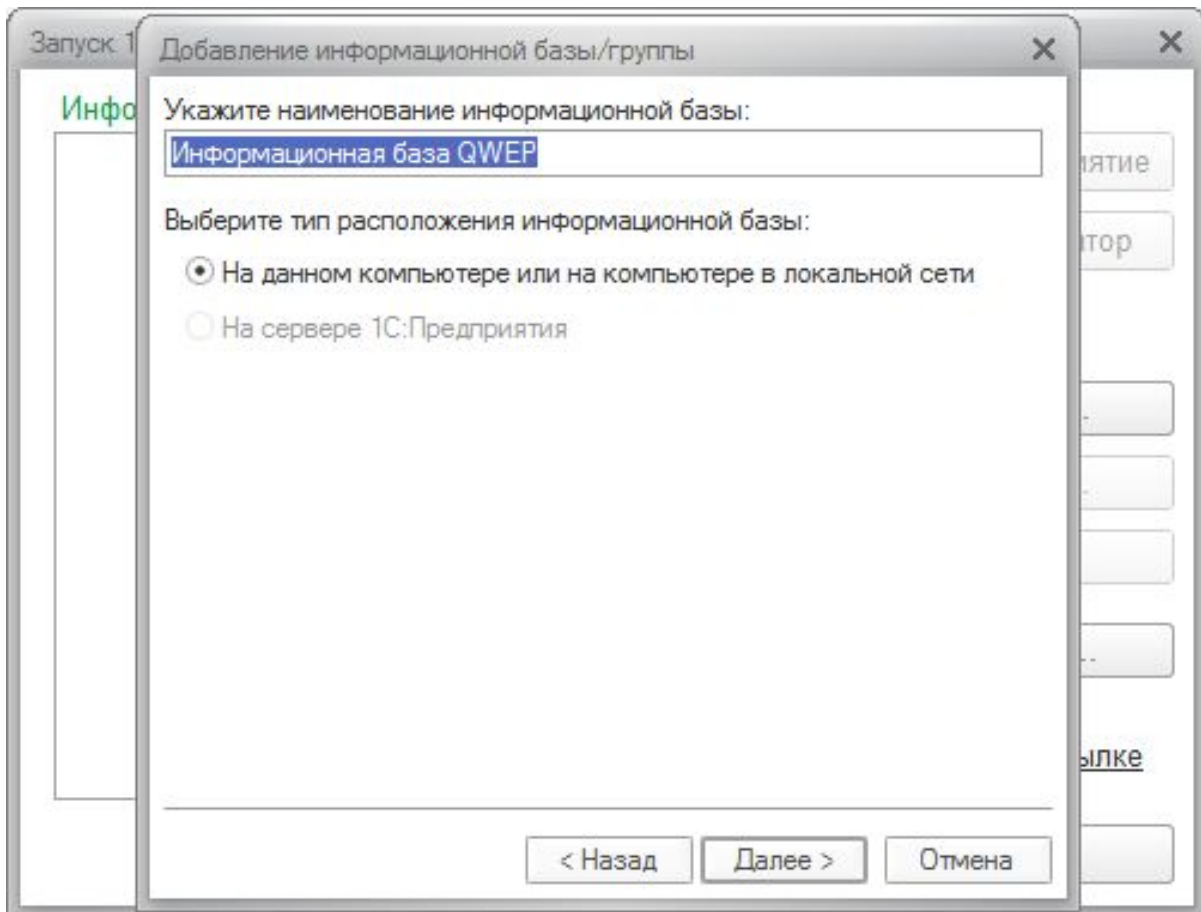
Запуск 1
Добавление информационной базы/группы ×
×
Инфо
Укажите наименование информационной базы:
Информационная база QWEP
иятие
Выберите тип расположения информационной базы:
атор
На данном компьютере или на компьютере в локальной сети
На сервере 1С:Предприятия
ылке
< Назад
Далее >
Отмена